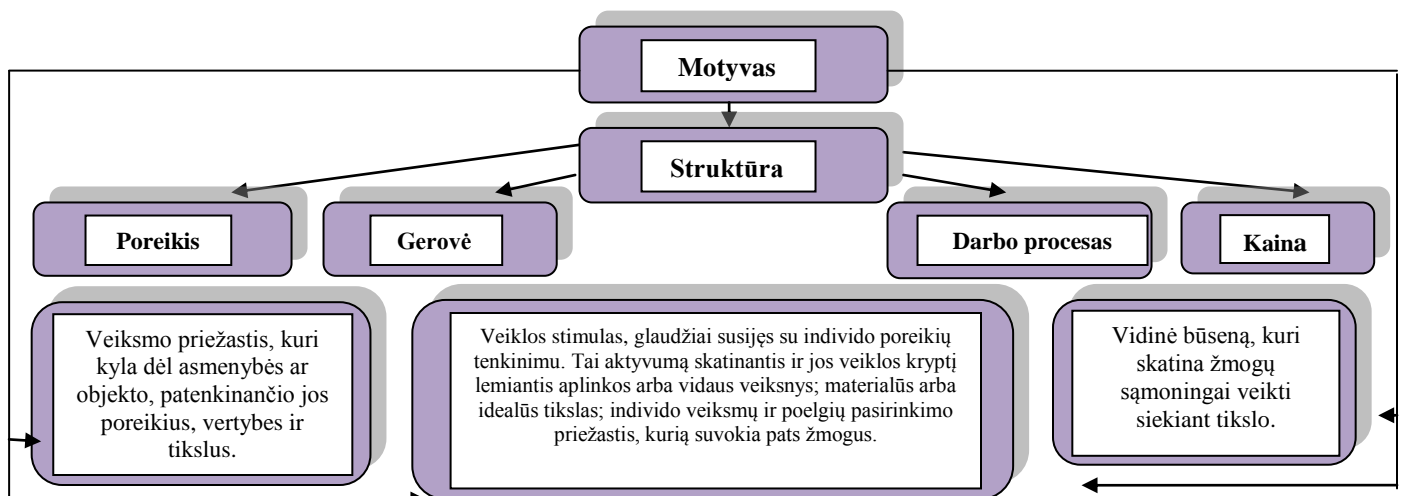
Motyvas

Struktūra

Poreikis

Gerovė

Darbo procesas

Kaina

Veiksmo priežastis, kuri kyla dėl asmenybės ar objekto, patenkinančio jos poreikius, vertybes ir tikslus.

Veiklos stimulas, glaudžiai susijęs su individo poreikių tenkinimu. Tai aktyvumą skatinantis ir jos veiklos kryptį lemiantis aplinkos arba vidaus veiksnys; materialūs arba idealūs tikslas; individo veiksmų ir poelgių pasirinkimo priežastis, kurią suvokia pats žmogus.

Vidinė būseną, kuri skatina žmogų sąmoningai veikti siekiant tikslo.